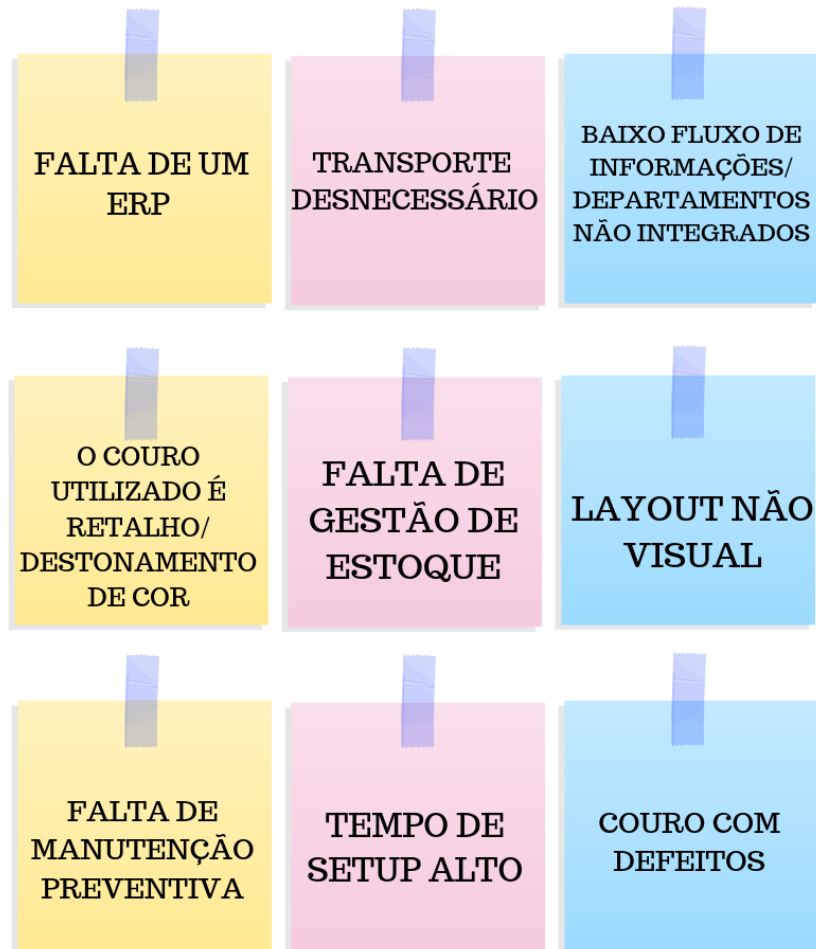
FALTA DE UM ERP

TRANSPORTE DESNECESSÁRIO

BAIXO FLUXO DE INFORMAÇÕES/ DEPARTAMENTOS NÃO INTEGRADOS

O COURO UTILIZADO É RETALHO/ DESTONAMENTO DE COR

FALTA DE GESTÃO DE ESTOQUE

LAYOUT NÃO VISUAL

FALTA DE MANUTENÇÃO PREVENTIVA

TEMPO DE SETUP ALTO

COURO COM DEFEITOS